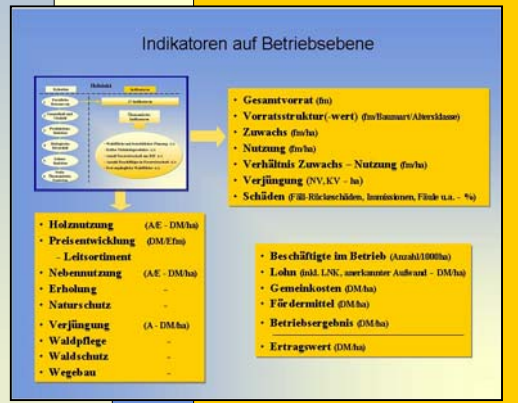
Indikatoren auf Betriebsebene

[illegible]

- Gesamtvorrat (fm)
- Vorratsstruktur(-wert) (fm/Baumart/Altersklasse)
- Zuwachs (fm/ha)
- Nutzung (fm/ha)
- Verhältnis Zuwachs – Nutzung (fm/ha)
- Verjüngung (NV, KV - ha)
- Schäden (Fäll-Rückeschäden, Immissionen, Fäule u.a. - %)

- Holznutzung (A/E - DM/ha)
- Preisentwicklung (DM/Efm)
  - Leitsortiment
- Nebennutzung (A/E - DM/ha)
- Erholung -
- Naturschutz -
- Verjüngung (A - DM/ha)
- Waldpflege -
- Waldschutz -
- Wegebau -

- Beschäftigte im Betrieb (Anzahl/1000ha)
- Lohn (inkl. LNK, anerkannter Aufwand - DM/ha)
- Gemeinkosten (DM/ha)
- Fördermittel (DM/ha)
- Betriebsergebnis (DM/ha)
- Ertragswert (DM/ha)